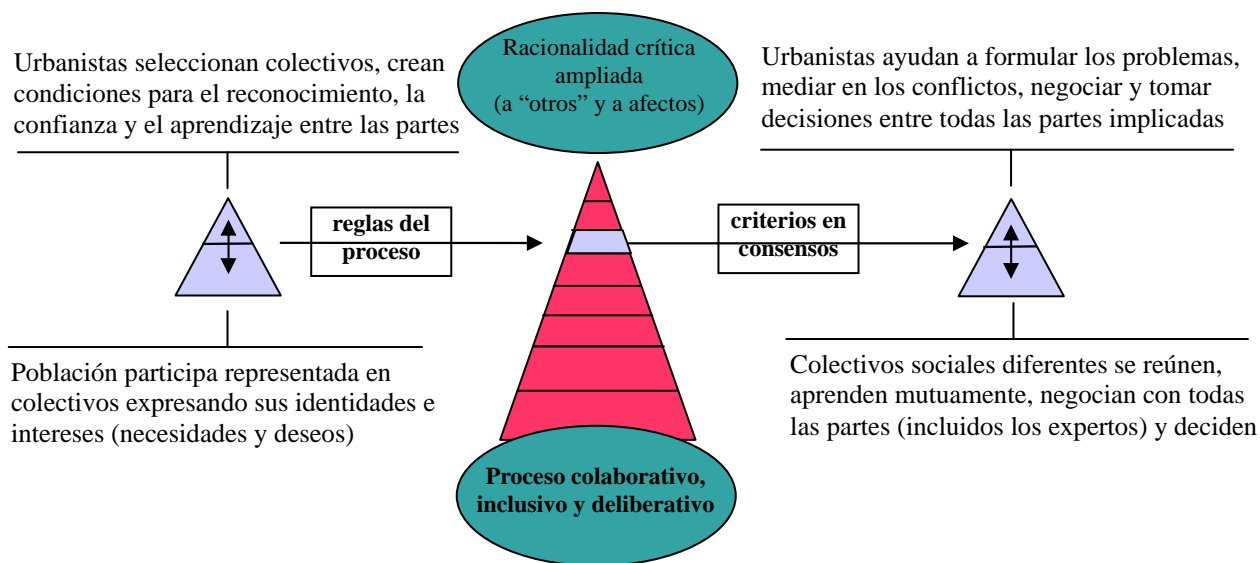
Urbanistas seleccionan colectivos, crean condiciones para el reconocimiento, la confianza y el aprendizaje entre las partes

Racionalidad crítica ampliada (a “otros” y a afectos)

Urbanistas ayudan a formular los problemas, mediar en los conflictos, negociar y tomar decisiones entre todas las partes implicadas

reglas del proceso

criterios en consensos

Población participa representada en colectivos expresando sus identidades e intereses (necesidades y deseos)

Colectivos sociales diferentes se reúnen, aprenden mutuamente, negocian con todas las partes (incluidos los expertos) y deciden

Proceso colaborativo, inclusivo y deliberativo